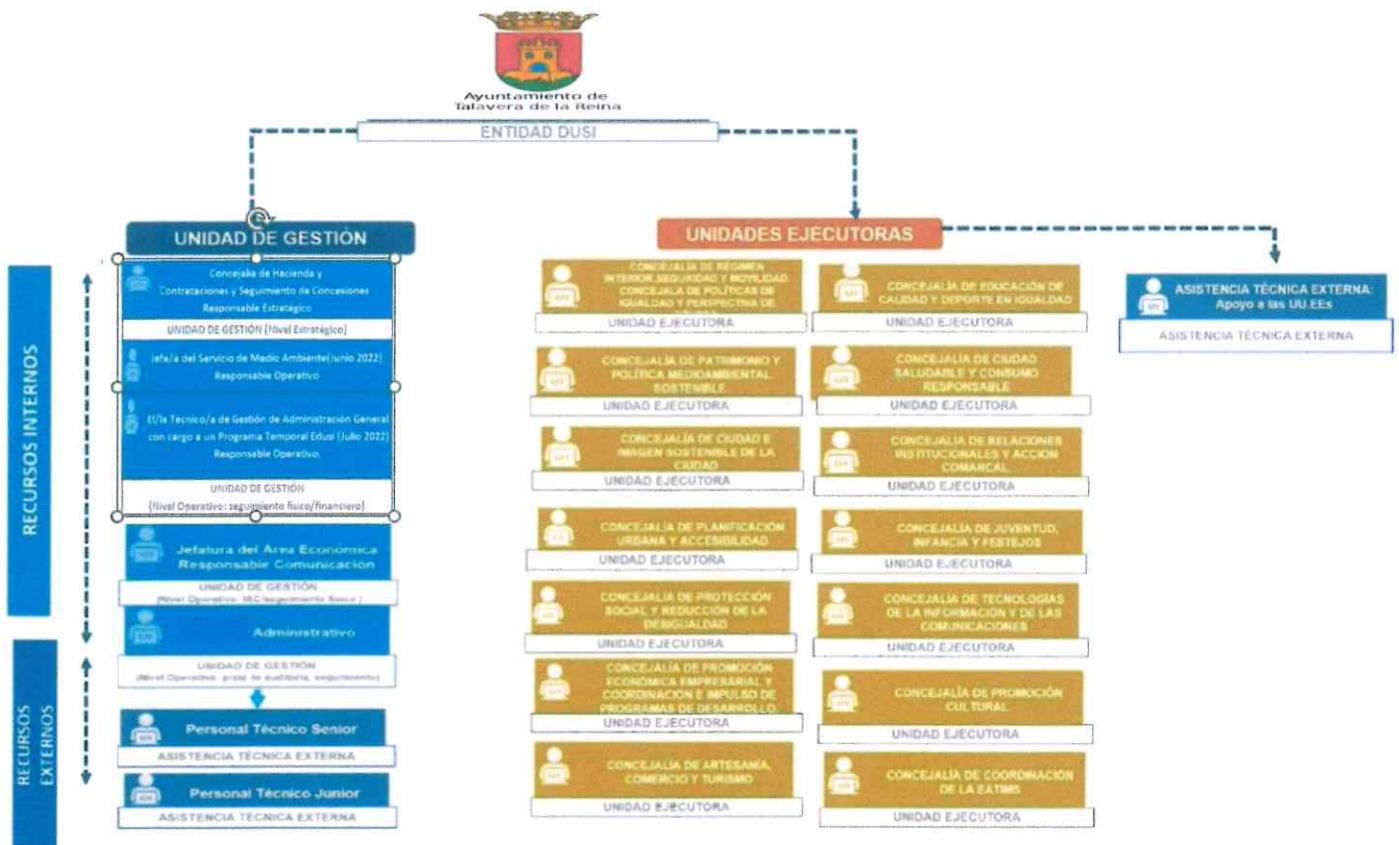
Ayuntamiento de Talavera de la Reina

ENTIDAD DUSI

UNIDAD DE GESTIÓN

RECURSOS INTERNOS

Concejalía de Hacienda y Contrataciones y Seguimiento de Concesiones Responsable Estratégico

UNIDAD DE GESTIÓN (Nivel Estratégico)

Jefe/a del Servicio de Medio Ambiente(Junio 2022) Responsable Operativo

El/la Tecnico/a de Gestión de Administración General con cargo a un Programa Temporal Edusi (Julio 2022) Responsable Operativo.

UNIDAD DE GESTIÓN (Nivel Operativo: seguimiento físico/financiero)

Jefatura del Área Económica Responsable Comunicación

UNIDAD DE GESTIÓN (Nivel Operativo: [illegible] seguimiento físico)

Administrativo

UNIDAD DE GESTIÓN (Nivel Operativo: pista de auditoría, seguimiento)

RECURSOS EXTERNOS

Personal Técnico Senior

ASISTENCIA TÉCNICA EXTERNA

Personal Técnico Junior

ASISTENCIA TÉCNICA EXTERNA

UNIDADES EJECUTORAS

CONCEJALÍA DE RÉGIMEN INTERIOR,SEGURIDAD Y MOVILIDAD. CONCEJALÍA DE POLÍTICAS DE IGUALDAD Y PERSPECTIVA DE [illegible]

UNIDAD EJECUTORA

CONCEJALÍA DE EDUCACIÓN DE CALIDAD Y DEPORTE EN IGUALDAD

UNIDAD EJECUTORA

CONCEJALÍA DE PATRIMONIO Y POLÍTICA MEDIOAMBIENTAL SOSTENIBLE

UNIDAD EJECUTORA

CONCEJALÍA DE CIUDAD SALUDABLE Y CONSUMO RESPONSABLE

UNIDAD EJECUTORA

CONCEJALÍA DE CIUDAD E IMAGEN SOSTENIBLE DE LA CIUDAD

UNIDAD EJECUTORA

CONCEJALÍA DE RELACIONES INSTITUCIONALES Y ACCIÓN COMARCAL

UNIDAD EJECUTORA

CONCEJALÍA DE PLANIFICACIÓN URBANA Y ACCESIBILIDAD

UNIDAD EJECUTORA

CONCEJALÍA DE JUVENTUD, INFANCIA Y FESTEJOS

UNIDAD EJECUTORA

CONCEJALÍA DE PROTECCIÓN SOCIAL Y REDUCCIÓN DE LA DESIGUALDAD

UNIDAD EJECUTORA

CONCEJALÍA DE TECNOLOGÍAS DE LA INFORMACIÓN Y DE LAS COMUNICACIONES

UNIDAD EJECUTORA

CONCEJALÍA DE PROMOCIÓN ECONÓMICA EMPRESARIAL Y COORDINACIÓN E IMPULSO DE PROGRAMAS DE DESARROLLO.

UNIDAD EJECUTORA

CONCEJALÍA DE PROMOCIÓN CULTURAL

UNIDAD EJECUTORA

CONCEJALÍA DE ARTESANÍA, COMERCIO Y TURISMO

UNIDAD EJECUTORA

CONCEJALÍA DE COORDINACIÓN DE LA EATIMS

UNIDAD EJECUTORA

ASISTENCIA TÉCNICA EXTERNA: Apoyo a las UU.EEs

ASISTENCIA TÉCNICA EXTERNA